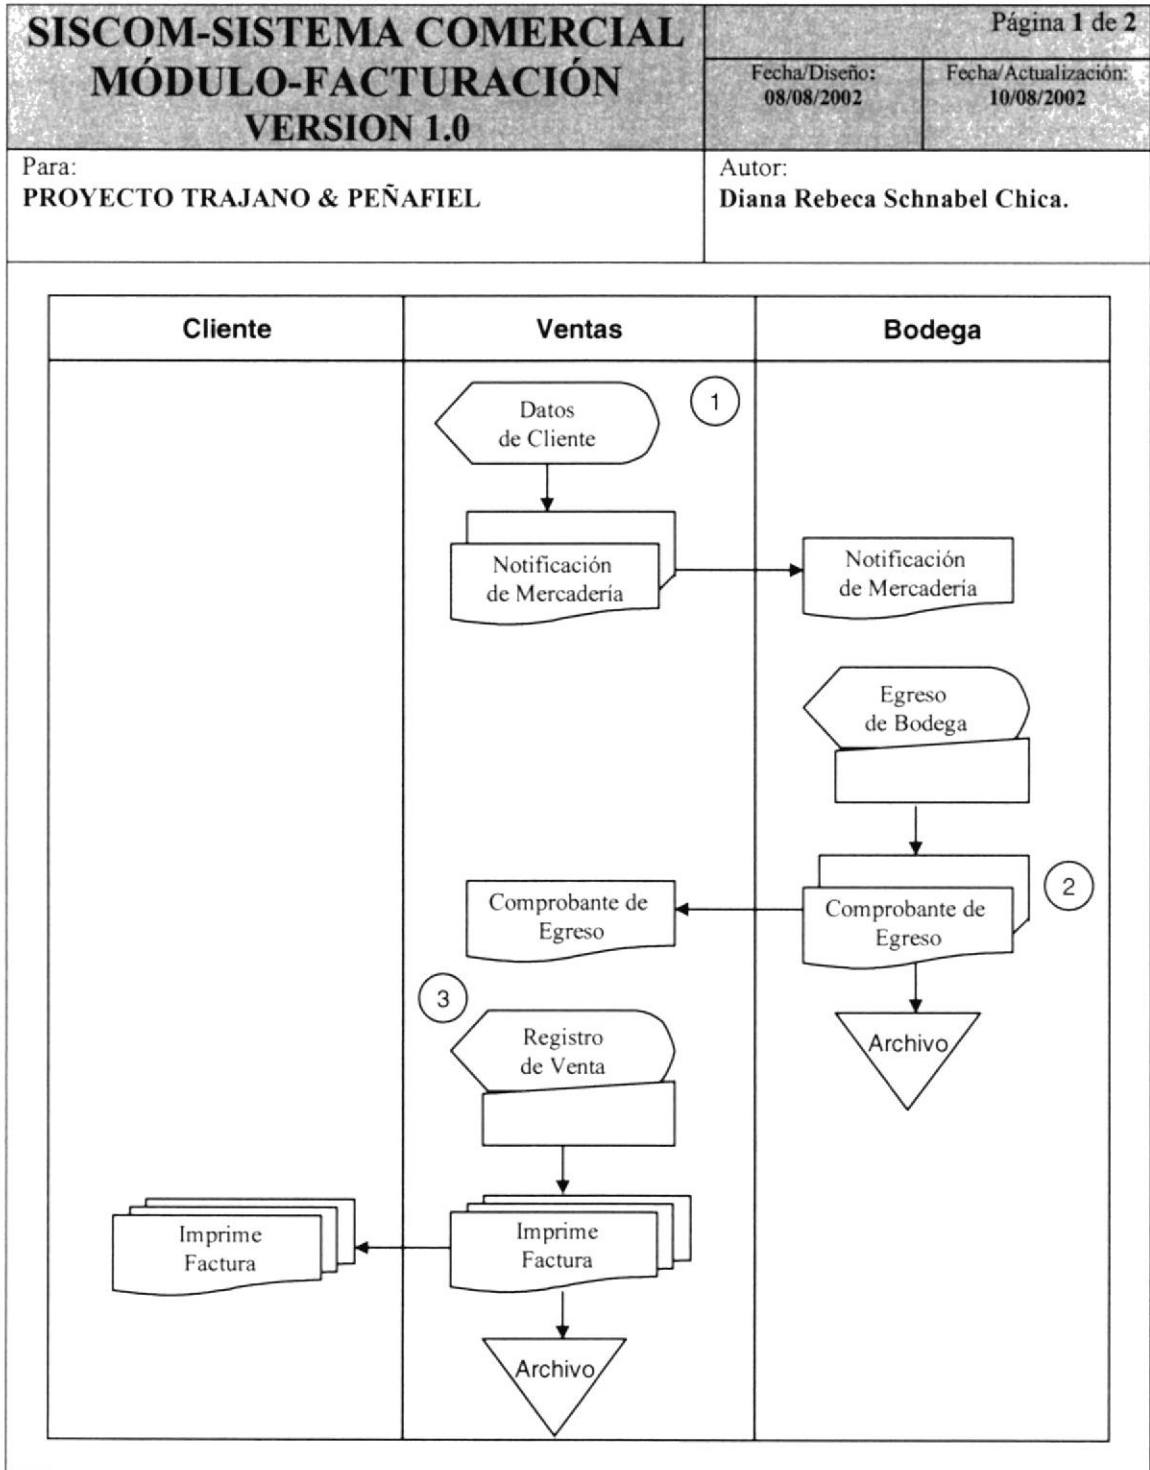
SISCOM-SISTEMA COMERCIAL
MÓDULO-FACTURACIÓN
VERSION 1.0

Página 1 de 2

Fecha/Diseño:
08/08/2002

Fecha/Actualización:
10/08/2002

Para:
PROYECTO TRAJANO & PEÑAFIEL

Autor:
Diana Rebeca Schnabel Chica.

Cliente

Ventas

Bodega

1

Datos de Cliente

Notificación de Mercadería

Notificación de Mercadería

Egreso de Bodega

2

Comprobante de Egreso

Comprobante de Egreso

Archivo

3

Registro de Venta

Imprime Factura

Imprime Factura

Archivo